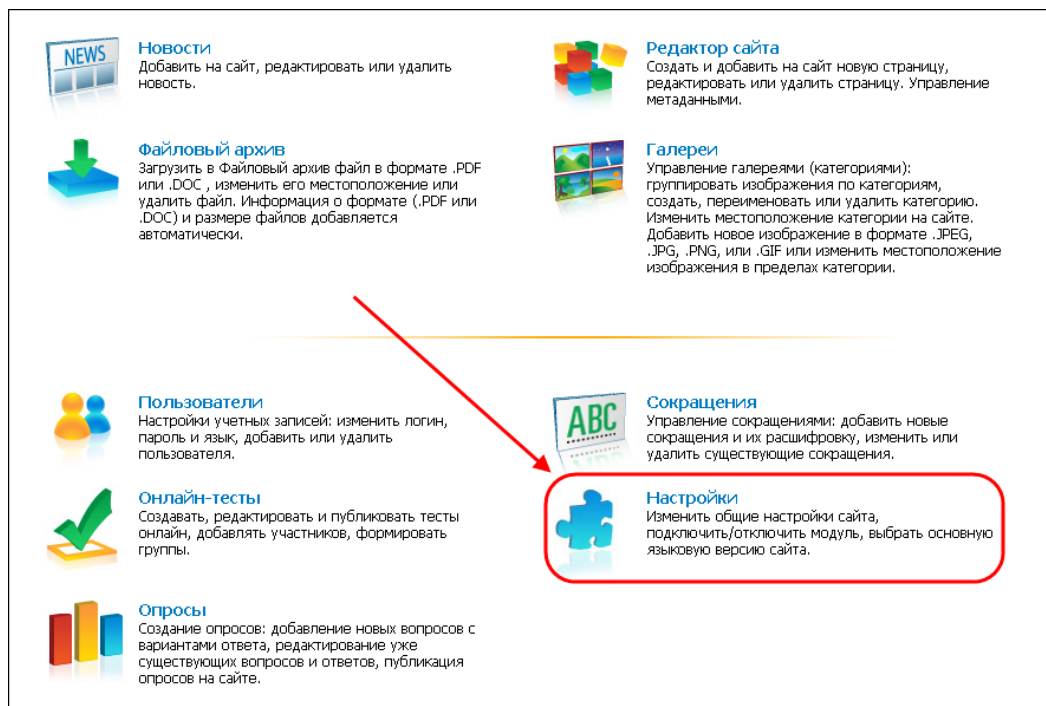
NEWS

Новости
Добавить на сайт, редактировать или удалить новость.

Редактор сайта
Создать и добавить на сайт новую страницу, редактировать или удалить страницу. Управление метаданными.

Файловый архив
Загрузить в Файловый архив файл в формате .PDF или .DOC , изменить его местоположение или удалить файл. Информация о формате (.PDF или .DOC) и размере файлов добавляется автоматически.

Галереи
Управление галереями (категориями): группировать изображения по категориям, создать, переименовать или удалить категорию. Изменить местоположение категории на сайте. Добавить новое изображение в формате .JPEG, .JPG, .PNG, или .GIF или изменить местоположение изображения в пределах категории.

Пользователи
Настройки учетных записей: изменить логин, пароль и язык, добавить или удалить пользователя.

ABC

Сокращения
Управление сокращениями: добавить новые сокращения и их расшифровку, изменить или удалить существующие сокращения.

Онлайн-тесты
Создавать, редактировать и публиковать тесты онлайн, добавлять участников, формировать группы.

Настройки
Изменить общие настройки сайта, подключить/отключить модуль, выбрать основную языковую версию сайта.

Опросы
Создание опросов: добавление новых вопросов с вариантами ответа, редактирование уже существующих вопросов и ответов, публикация опросов на сайте.